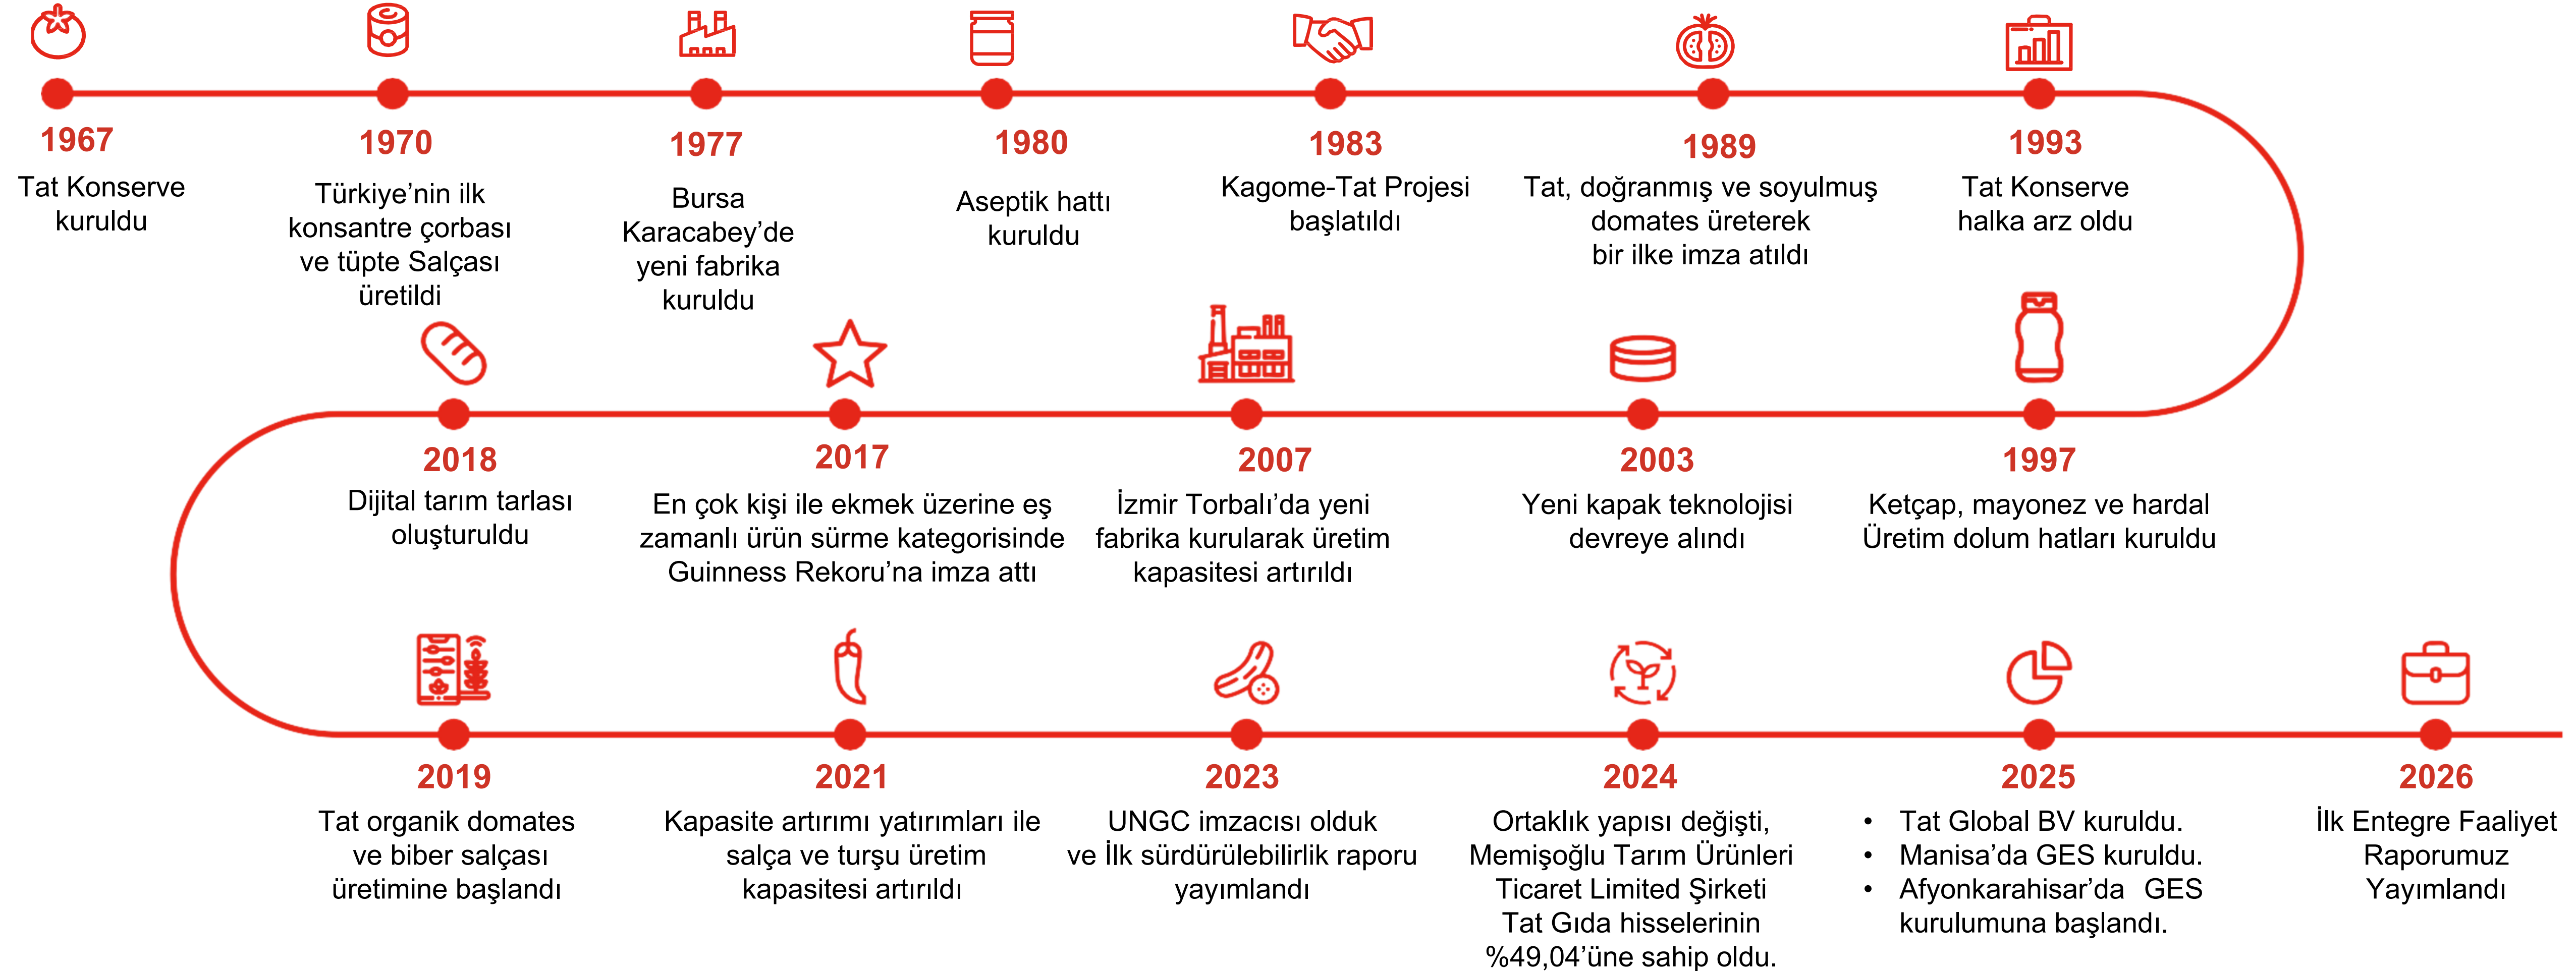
1967
Tat Konserve kuruldu

1970
Türkiye'nin ilk konsantre çorbası ve tüpte Salçası üretildi

1977
Bursa Karacabey'de yeni fabrika kuruldu

1980
Aseptik hattı kuruldu

1983
Kagome-Tat Projesi başlatıldı

1989
Tat, doğranmış ve soyulmuş domates üreterek bir ilke imza atıldı

1993
Tat Konserve halka arz oldu

2018
Dijital tarım tarlası oluşturuldu

2017
En çok kişi ile ekmek üzerine eş zamanlı ürün sürme kategorisinde Guinness Rekoru'na imza attı

2007
İzmir Torbalı'da yeni fabrika kurularak üretim kapasitesi artırıldı

2003
Yeni kapak teknolojisi devreye alındı

1997
Ketçap, mayonez ve hardal Üretim dolum hatları kuruldu

2019
Tat organik domates ve biber salçası üretimine başlandı

2021
Kapasite artırımı yatırımları ile salça ve turşu üretim kapasitesi artırıldı

2023
UNGC imzacısı olduk ve İlk sürdürülebilirlik raporu yayımlandı

2024
Ortaklık yapısı değişti, Memişoğlu Tarım Ürünleri Ticaret Limited Şirketi Tat Gıda hisselerinin %49,04'üne sahip oldu.

2025
• Tat Global BV kuruldu.
• Manisa'da GES kuruldu.
• Afyonkarahisar'da GES kurulumuna başlandı.

2026
İlk Entegre Faaliyet Raporumuz Yayımlandı